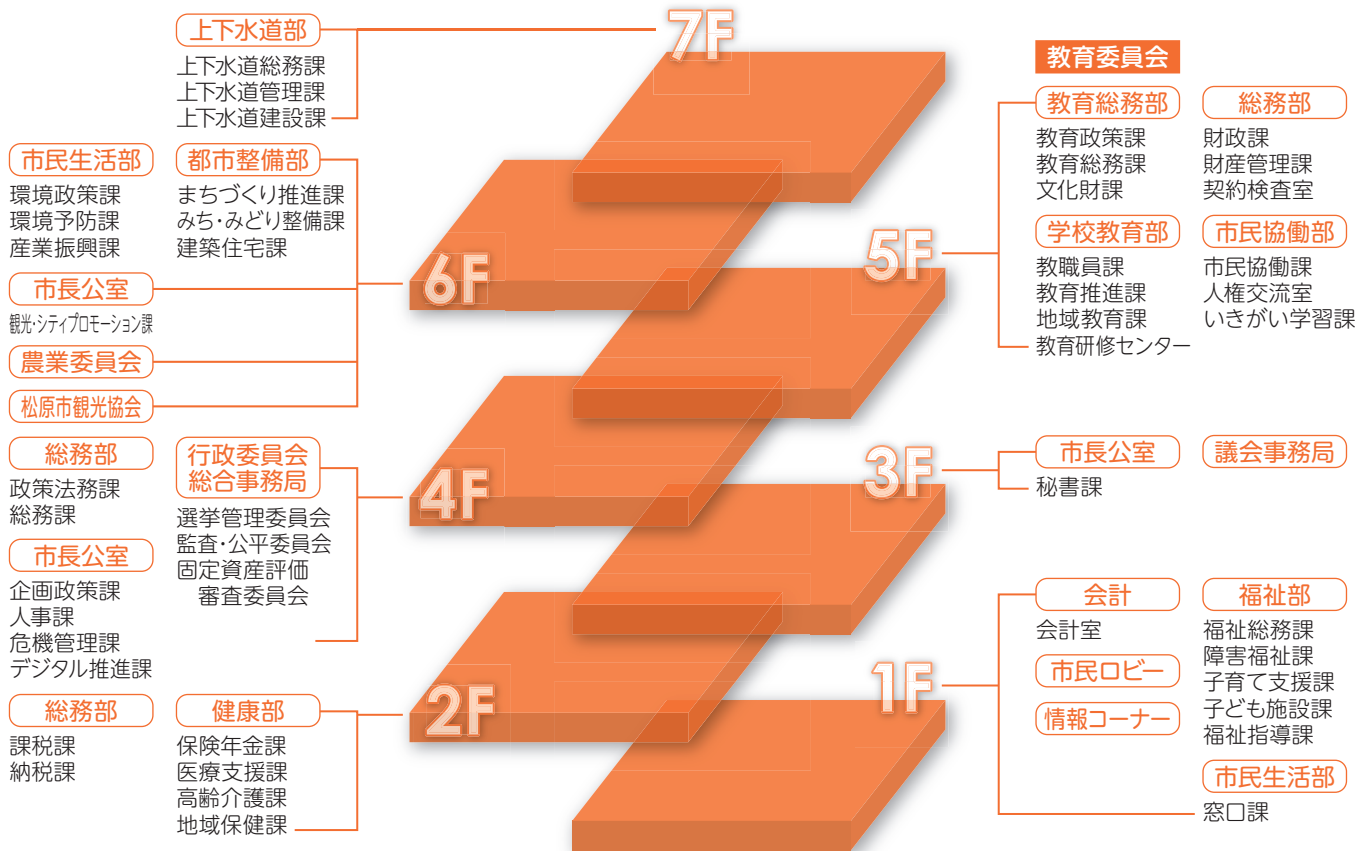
上下水道部
上下水道総務課
上下水道管理課
上下水道建設課

7F

市民生活部
環境政策課
環境予防課
産業振興課

都市整備部
まちづくり推進課
みち・みどり整備課
建築住宅課

市長公室
観光・シティプロモーション課

農業委員会

松原市観光協会

6F

教育委員会

教育総務部
教育政策課
教育総務課
文化財課

総務部
財政課
財産管理課
契約検査室

学校教育部
教職員課
教育推進課
地域教育課
教育研修センター

市民協働部
市民協働課
人権交流室
いきがい学習課

5F

総務部
政策法務課
総務課

市長公室
企画政策課
人事課
危機管理課
デジタル推進課

行政委員会
総合事務局
選挙管理委員会
監査・公平委員会
固定資産評価
審査委員会

4F

3F

市長公室
秘書課

議会事務局

総務部
課税課
納税課

健康部
保険年金課
医療支援課
高齢介護課
地域保健課

2F

1F

会計
会計室

市民ロビー

情報コーナー

福祉部
福祉総務課
障害福祉課
子育て支援課
子ども施設課
福祉指導課

市民生活部
窓口課